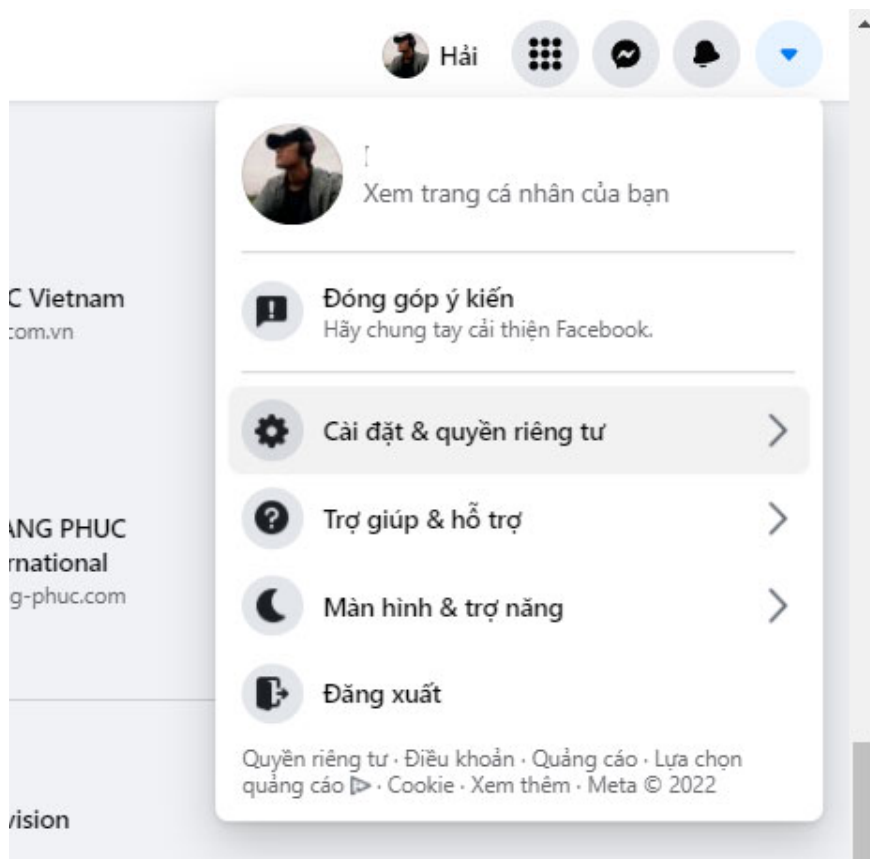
Hải

Xem trang cá nhân của bạn

C Vietnam
com.vn

Đóng góp ý kiến
Hãy chung tay cải thiện Facebook.

Cài đặt & quyền riêng tư

ANG PHUC
rnational
g-phuc.com

Trợ giúp & hỗ trợ

Màn hình & trợ năng

Đăng xuất

Quyền riêng tư · Điều khoản · Quảng cáo · Lựa chọn quảng cáo · Cookie · Xem thêm · Meta © 2022

vision